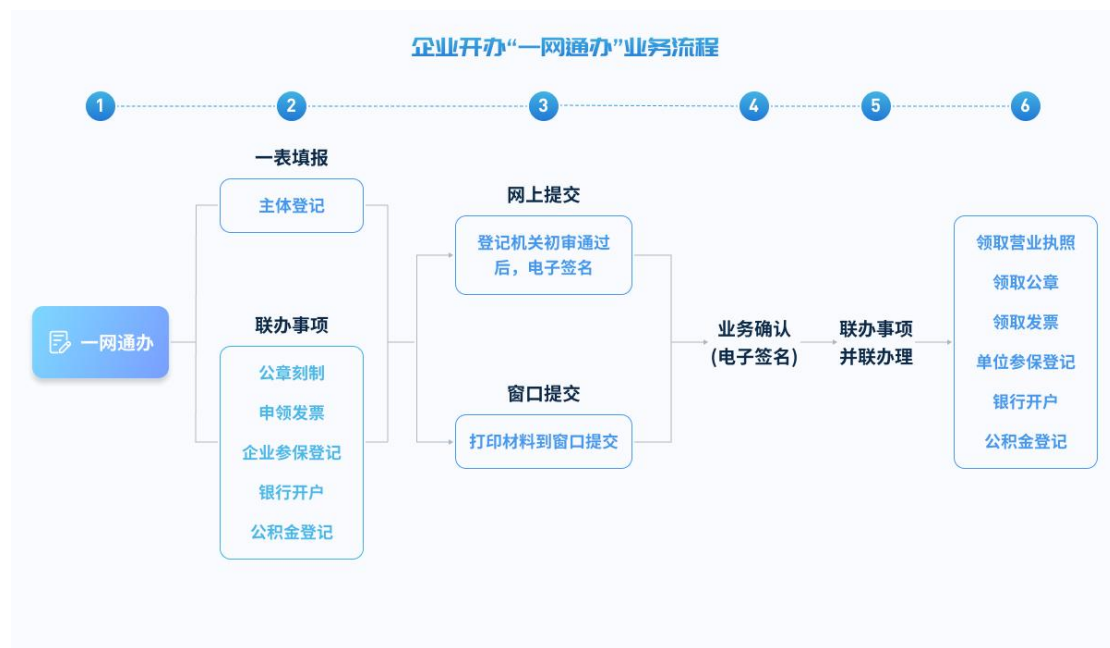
企业开办“一网通办”业务流程

1 2 3 4 5 6

一网通办

一表填报

主体登记

联办事项

公章刻制

申领发票

企业参保登记

银行开户

公积金登记

网上提交

登记机关初审通过后，电子签名

窗口提交

打印材料到窗口提交

业务确认（电子签名）

联办事项并联办理

领取营业执照

领取公章

领取发票

单位参保登记

银行开户

公积金登记